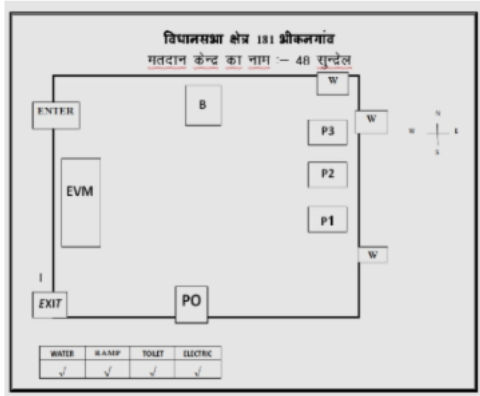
विधानसभा क्षेत्र 131 श्रीकलगांव

मतदान केन्द्र का नाम :- 48 सुन्देल

W

ENTER

B

W

P3

N

W

E

S

EVM

P2

P1

W

I

EXIT

PO

| WATER | RAMP | TOILET | ELECTRIC |
|---|---|---|---|
| √ | √ | √ | √ |